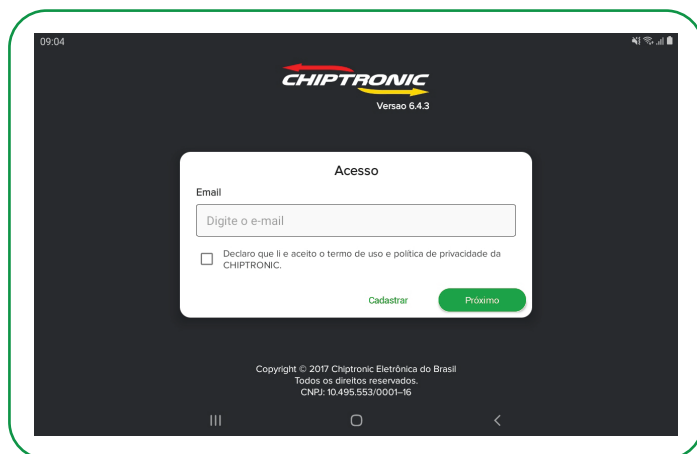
09:04

CHIPTRONIC
Versao 6.4.3

Acesso
Email
Digite o e-mail

Declaro que li e aceito o termo de uso e política de privacidade da CHIPTRONIC.

Cadastrar
Próximo

Copyright © 2017 Chiptronic Eletrônica do Brasil
Todos os direitos reservados.
CNPJ: 10.495.553/0001–16